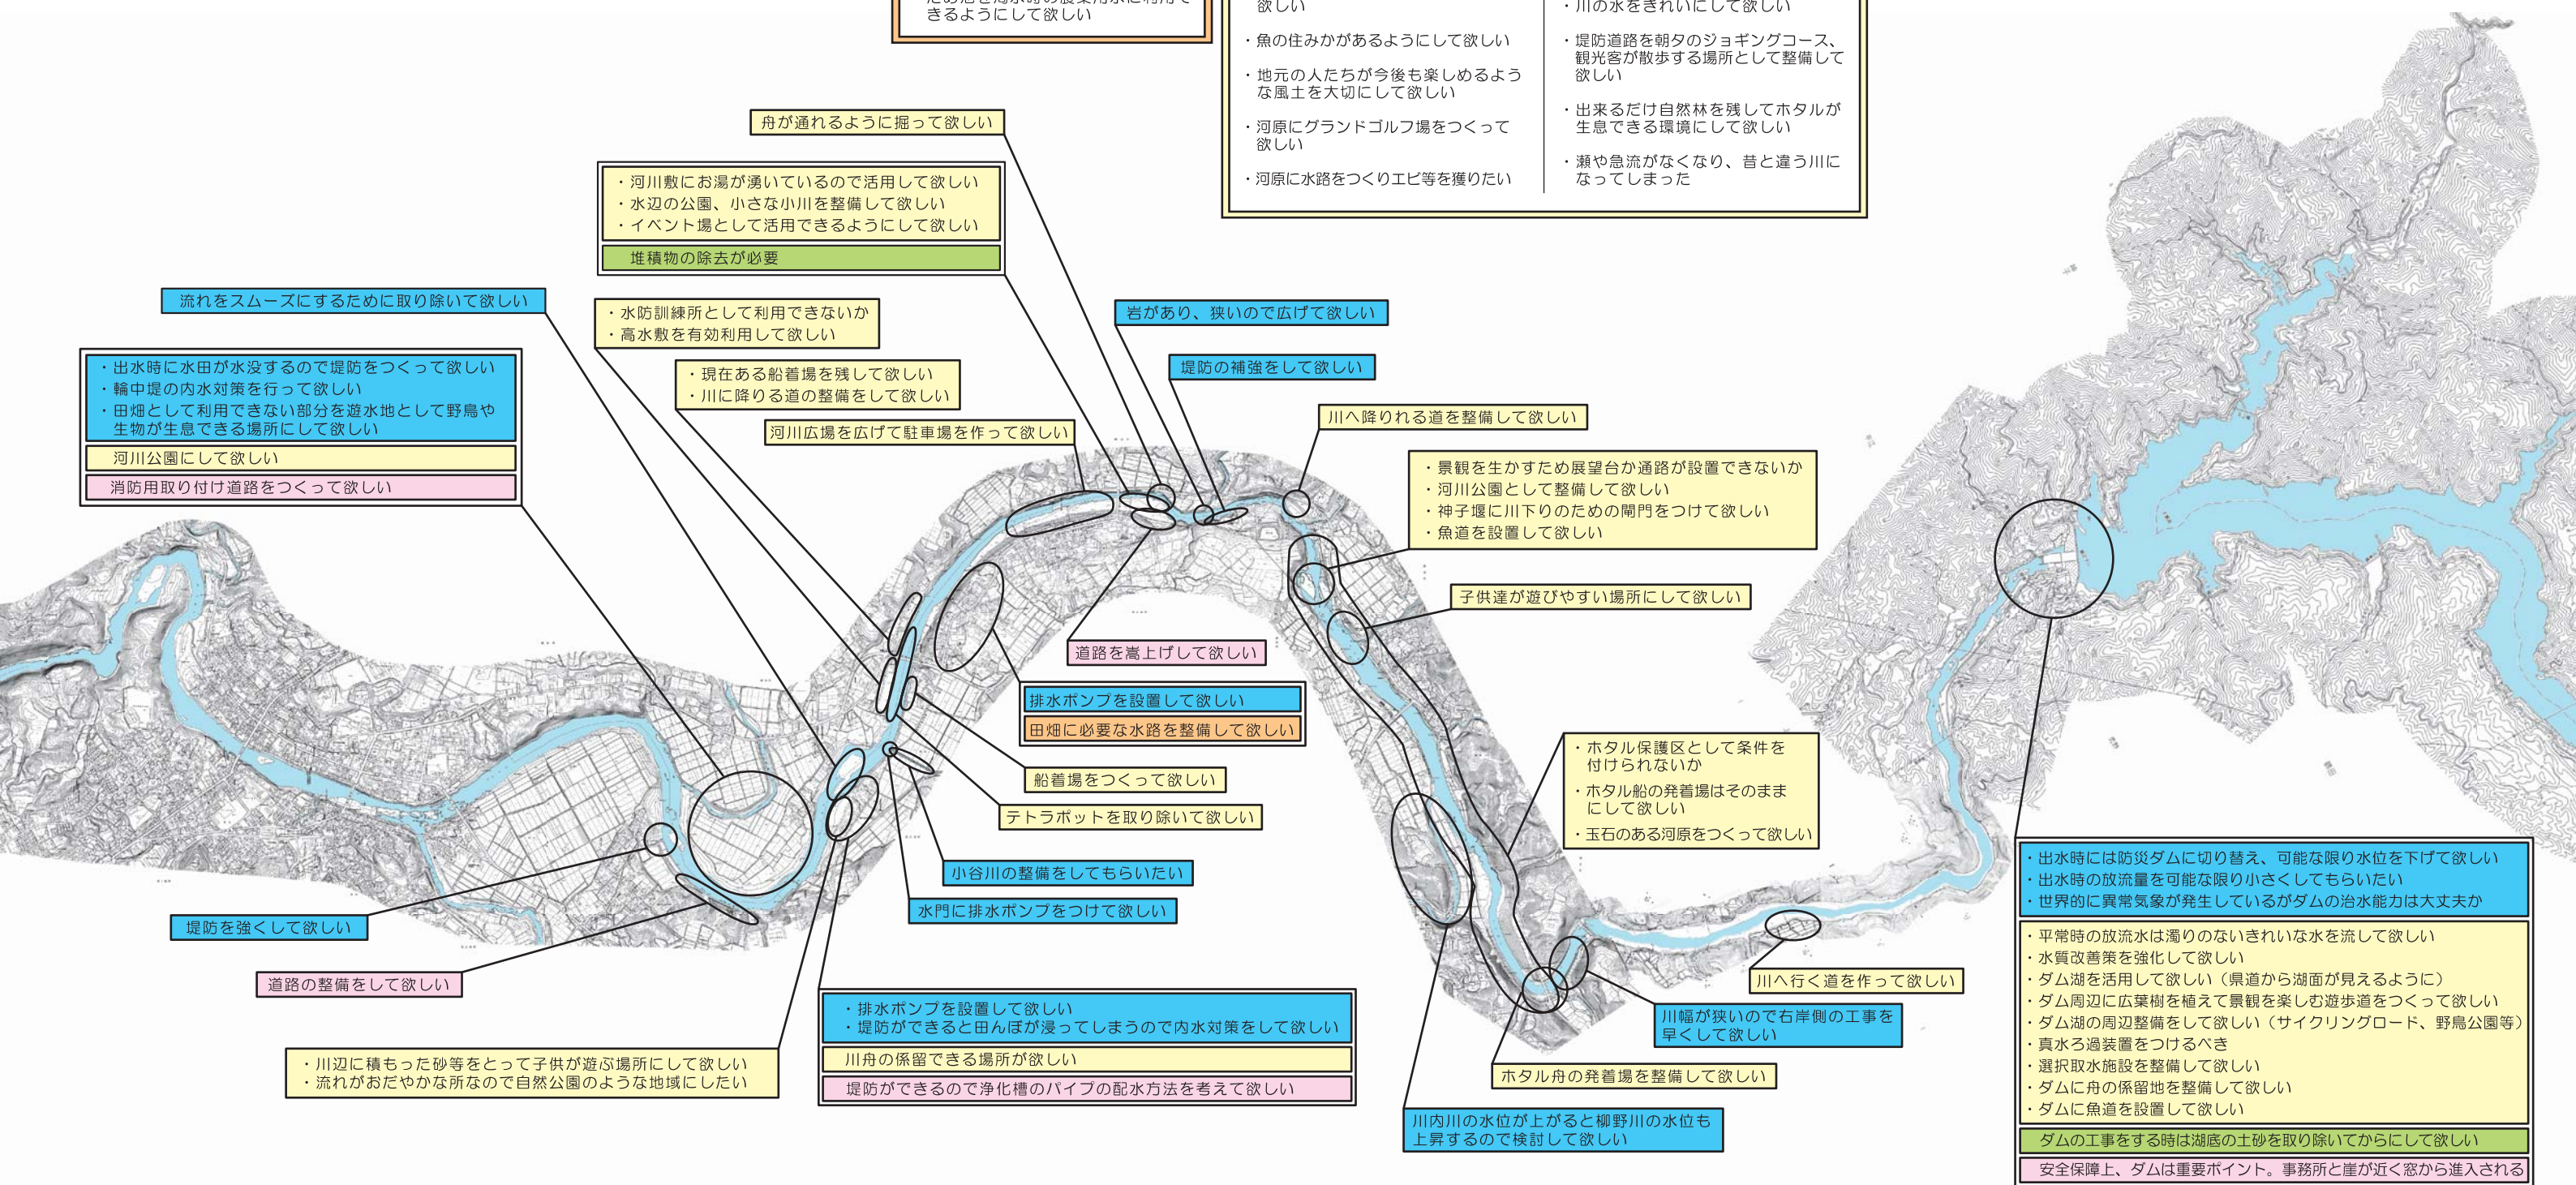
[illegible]きるようにして欲しい

欲しい

・魚の住みかがあるようにして欲しい

・地元の人たちが今後も楽しめるような風土を大切にして欲しい

・河原にグランドゴルフ場をつくって欲しい

・河原に水路をつくりエビ等を獲りたい

・川の水をきれいにして欲しい

・堤防道路を朝夕のジョギングコース、観光客が散歩する場所として整備して欲しい

・出来るだけ自然林を残してホタルが生息できる環境にして欲しい

・瀬や急流がなくなり、昔と違う川になってしまった

舟が通れるように掘って欲しい

・河川敷にお湯が湧いているので活用して欲しい
・水辺の公園、小さな小川を整備して欲しい
・イベント場として活用できるようにして欲しい

堆積物の除去が必要

流れをスムーズにするために取り除いて欲しい

・水防訓練所として利用できないか
・高水敷を有効利用して欲しい

岩があり、狭いので広げて欲しい

・出水時に水田が水没するので堤防をつくって欲しい
・輪中堤の内水対策を行って欲しい
・田畑として利用できない部分を遊水地として野鳥や生物が生息できる場所にして欲しい

河川公園にして欲しい

消防用取り付け道路をつくって欲しい

・現在ある船着場を残して欲しい
・川に降りる道の整備をして欲しい

堤防の補強をして欲しい

川へ降りれる道を整備して欲しい

河川広場を広げて駐車場を作って欲しい

・景観を生かすため展望台か通路が設置できないか
・河川公園として整備して欲しい
・神子堰に川下りのための閘門をつけて欲しい
・魚道を設置して欲しい

子供達が遊びやすい場所にして欲しい

道路を嵩上げして欲しい

排水ポンプを設置して欲しい

田畑に必要な水路を整備して欲しい

・ホタル保護区として条件を付けられないか
・ホタル船の発着場はそのままにして欲しい
・玉石のある河原をつくって欲しい

船着場をつくって欲しい

テトラポットを取り除いて欲しい

小谷川の整備をしてもらいたい

水門に排水ポンプをつけて欲しい

・出水時には防災ダムに切り替え、可能な限り水位を下げて欲しい
・出水時の放流量を可能な限り小さくしてもらいたい
・世界的に異常気象が発生しているがダムの治水能力は大丈夫か

堤防を強くして欲しい

道路の整備をして欲しい

・平常時の放流水は濁りのないきれいな水を流して欲しい
・水質改善策を強化して欲しい
・ダム湖を活用して欲しい（県道から湖面が見えるように）
・ダム周辺に広葉樹を植えて景観を楽しむ遊歩道をつくって欲しい
・ダム湖の周辺整備をして欲しい（サイクリングロード、野鳥公園等）
・真水ろ過装置をつけるべき
・選択取水施設を整備して欲しい
・ダムに舟の係留地を整備して欲しい
・ダムに魚道を設置して欲しい

川へ行く道を作って欲しい

・排水ポンプを設置して欲しい
・堤防ができると田んぼが浸ってしまうので内水対策をして欲しい

川幅が狭いので右岸側の工事を早くして欲しい

川舟の係留できる場所が欲しい

堤防ができるので浄化槽のパイプの配水方法を考えて欲しい

・川辺に積もった砂等をとって子供が遊ぶ場所にして欲しい
・流れがおだやかな所なので自然公園のような地域にしたい

ホタル舟の発着場を整備して欲しい

川内川の水位が上がると柳野川の水位も上昇するので検討して欲しい

ダムの工事をする時は湖底の土砂を取り除いてからにして欲しい

安全保障上、ダムは重要ポイント。事務所と崖が近く窓から進入される